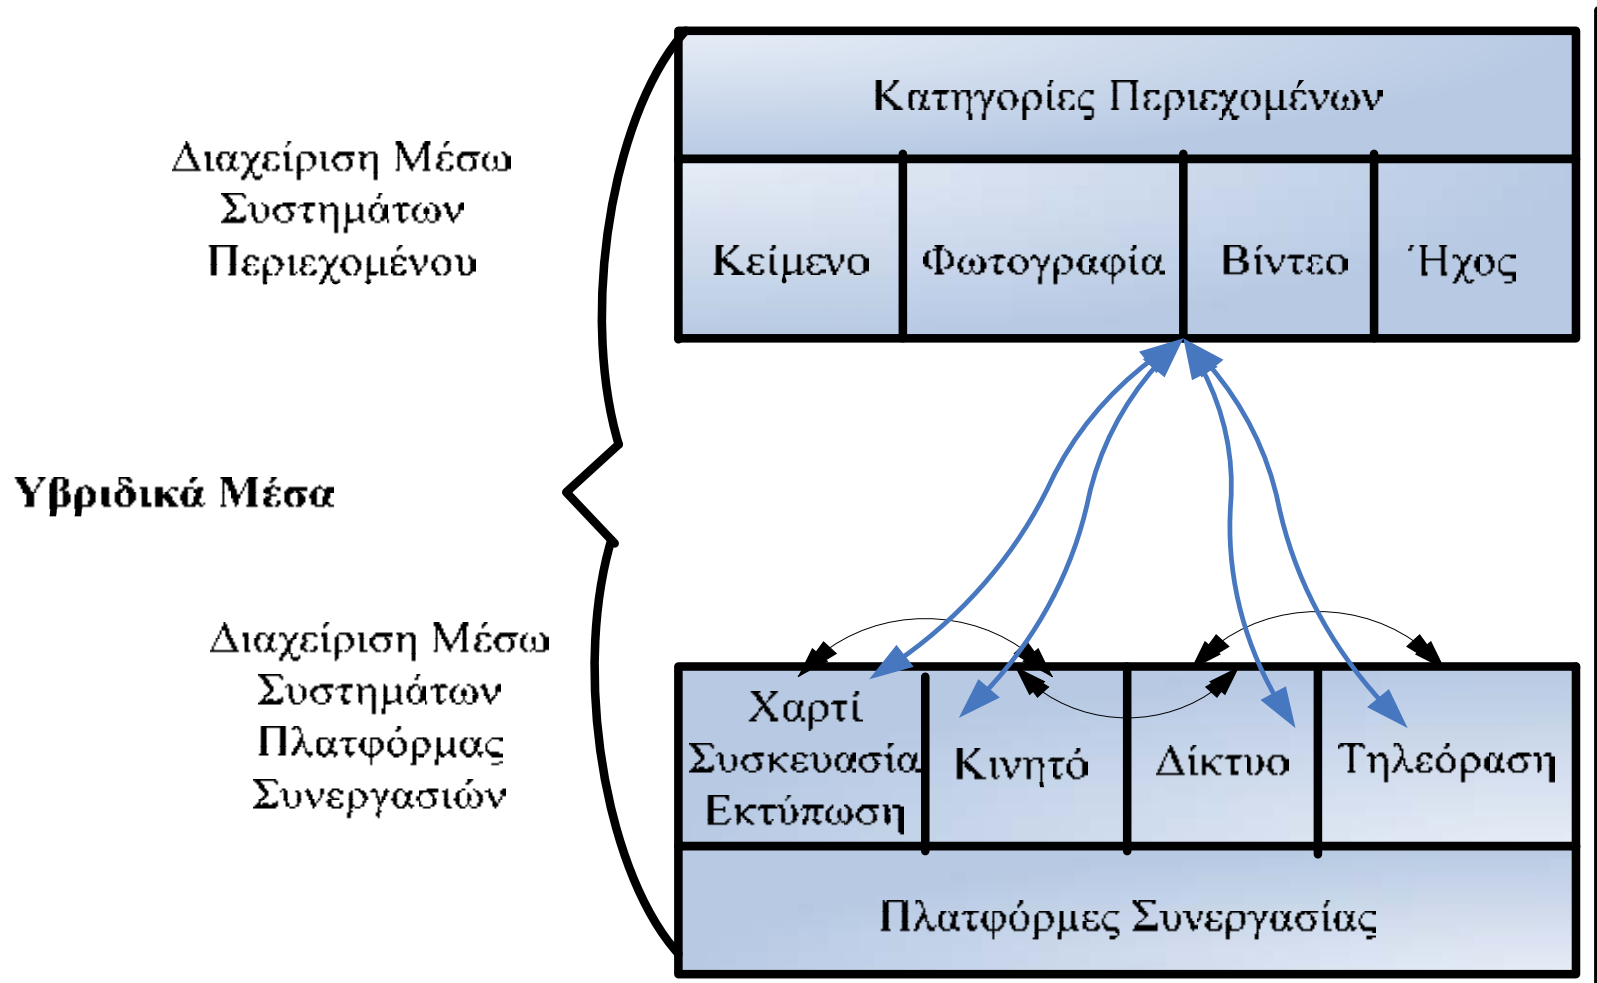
Διαχείριση Μέσω Συστημάτων Περιεχομένου

Κατηγορίες Περιεχομένων

| Κείμενο | Φωτογραφία | Βίντεο | Ήχος |
|---|---|---|---|

Υβριδικά Μέσα

Διαχείριση Μέσω Συστημάτων Πλατφόρμας Συνεργασιών

| Χαρτί Συσκευασία Εκτύπωση | Κινητό | Δίκτυο | Τηλεόραση |
|---|---|---|---|

Πλατφόρμες Συνεργασίας